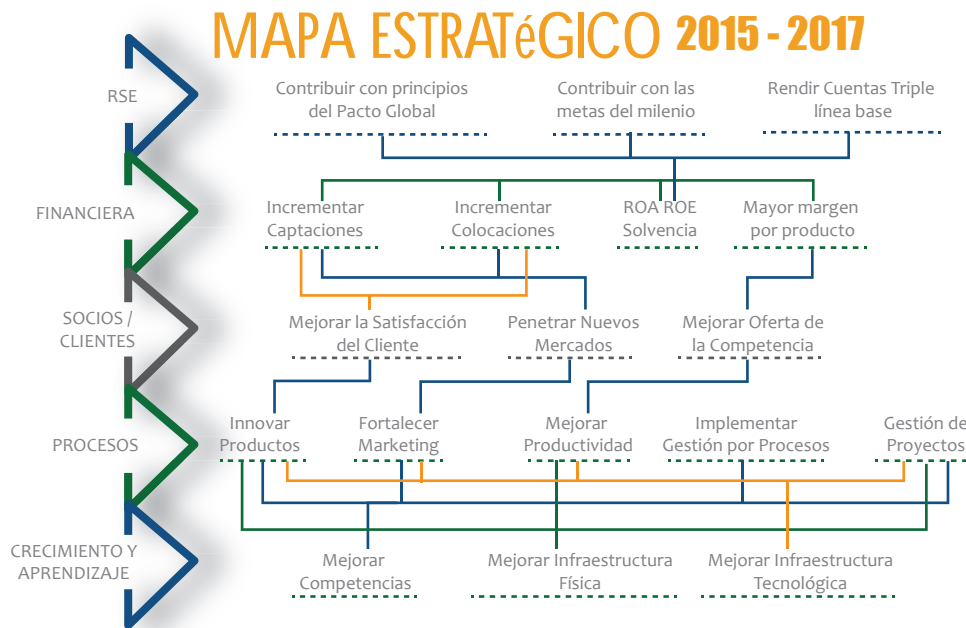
MAPA ESTRATéGICO 2015 - 2017

RSE

Contribuir con principios del Pacto Global

Contribuir con las metas del milenio

Rendir Cuentas Triple línea base

FINANCIERA

Incrementar Captaciones

Incrementar Colocaciones

ROA ROE Solvencia

Mayor margen por producto

SOCIOS / CLIENTES

Mejorar la Satisfacción del Cliente

Penetrar Nuevos Mercados

Mejorar Oferta de la Competencia

PROCESOS

Innovar Productos

Fortalecer Marketing

Mejorar Productividad

Implementar Gestión por Procesos

Gestión de Proyectos

CRECIMIENTO Y APRENDIZAJE

Mejorar Competencias

Mejorar Infraestructura Física

Mejorar Infraestructura Tecnológica